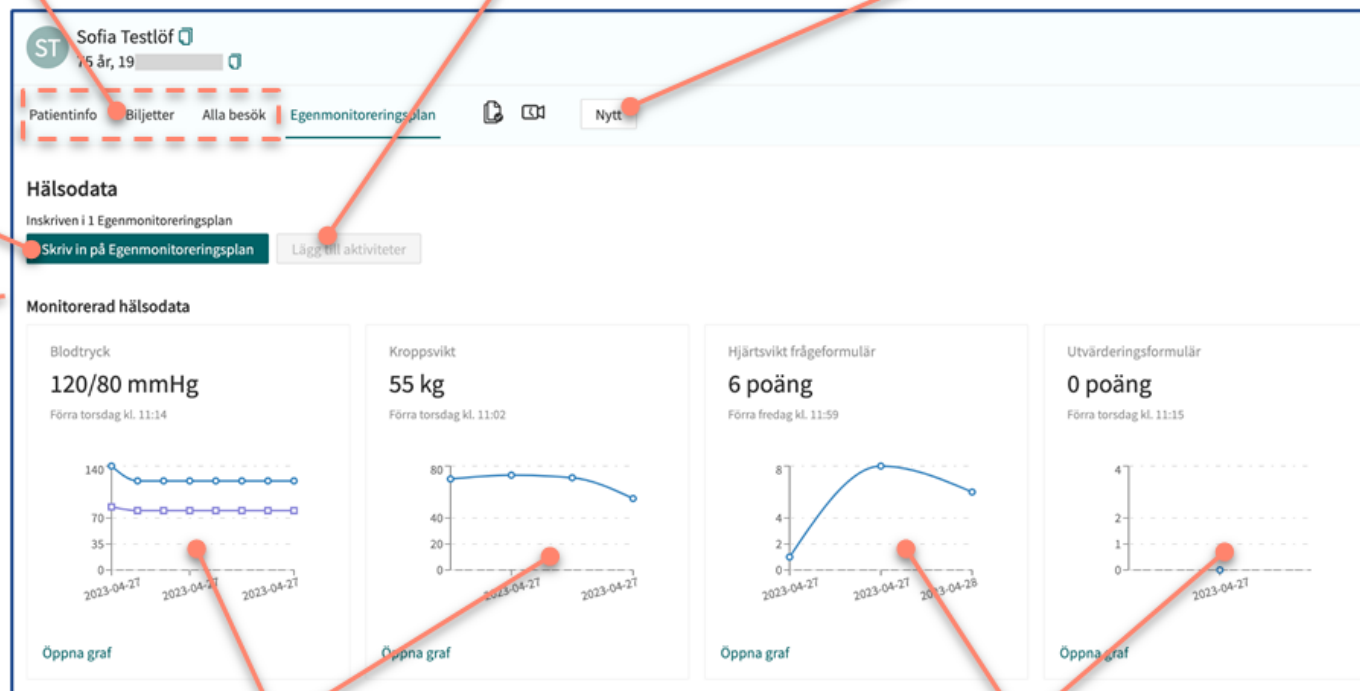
ST Sofia Testlöf
75 år, 19

Patientinfo Biljetter Alla besök Egenmonitoreringsplan Nytt

Hälsodata

Inskriven i 1 Egenmonitoreringsplan

Skriv in på Egenmonitoreringsplan Lägg till aktiviteter

Monitorerad hälsodata

Blodtryck
120/80 mmHg
Förra torsdag kl. 11:14
140
70
35
0
2023-04-27 2023-04-27 2023-04-27
Öppna graf

Kroppsvikt
55 kg
Förra torsdag kl. 11:02
80
40
20
0
2023-04-27 2023-04-27
Öppna graf

Hjärtsvikt frågeformulär
6 poäng
Förra fredag kl. 11:59
8
4
2
0
2023-04-27 2023-04-27 2023-04-28
Öppna graf

Utvärderingsformulär
0 poäng
Förra torsdag kl. 11:15
4
2
1
0
2023-04-27
Öppna graf